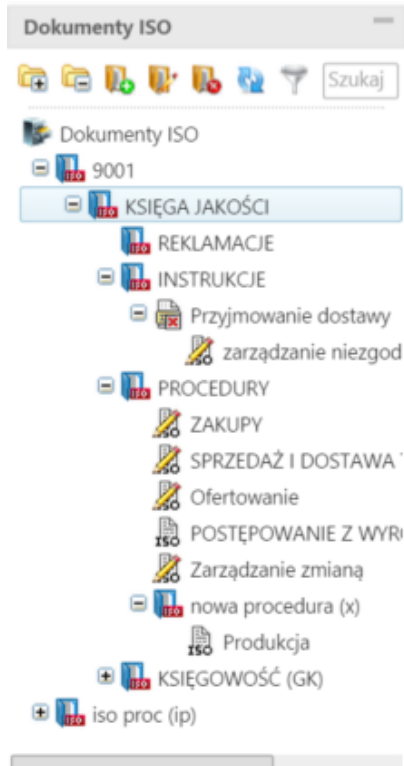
Dokumenty ISO

Szukaj

Dokumenty ISO
9001
KSIĘGA JAKOŚCI
REKLAMACJE
INSTRUKCJE
Przyjmowanie dostawy
zarządzanie niezgod
PROCEDURY
ZAKUPY
SPRZEDAŻ I DOSTAWA
Ofertowanie
POSTĘPOWANIE Z WYR
Zarządzanie zmianą
nowa procedura (x)
Produkcja
KSIĘGOWOŚĆ (GK)
iso proc (ip)